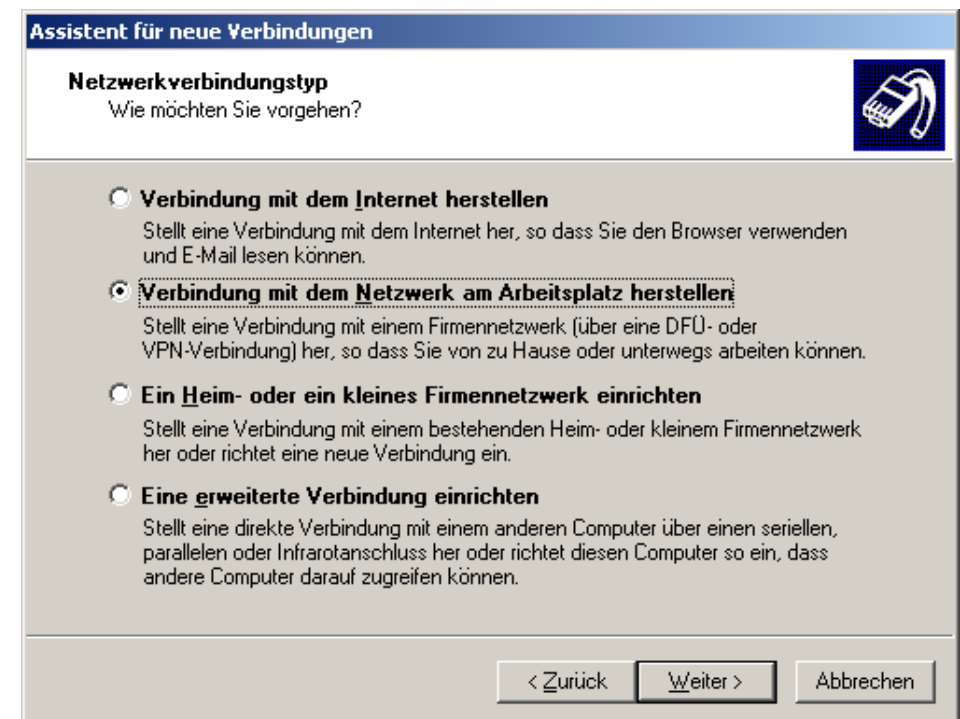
Assistent für neue Verbindungen

Netzwerkverbindungstyp
Wie möchten Sie vorgehen?

Verbindung mit dem Internet herstellen
Stellt eine Verbindung mit dem Internet her, so dass Sie den Browser verwenden und E-Mail lesen können.

Verbindung mit dem Netzwerk am Arbeitsplatz herstellen
Stellt eine Verbindung mit einem Firmennetzwerk (über eine DFÜ- oder VPN-Verbindung) her, so dass Sie von zu Hause oder unterwegs arbeiten können.

Ein Heim- oder ein kleines Firmennetzwerk einrichten
Stellt eine Verbindung mit einem bestehenden Heim- oder kleinem Firmennetzwerk her oder richtet eine neue Verbindung ein.

Eine erweiterte Verbindung einrichten
Stellt eine direkte Verbindung mit einem anderen Computer über einen seriellen, parallelen oder Infrarotanschluss her oder richtet diesen Computer so ein, dass andere Computer darauf zugreifen können.

< Zurück
Weiter >
Abbrechen